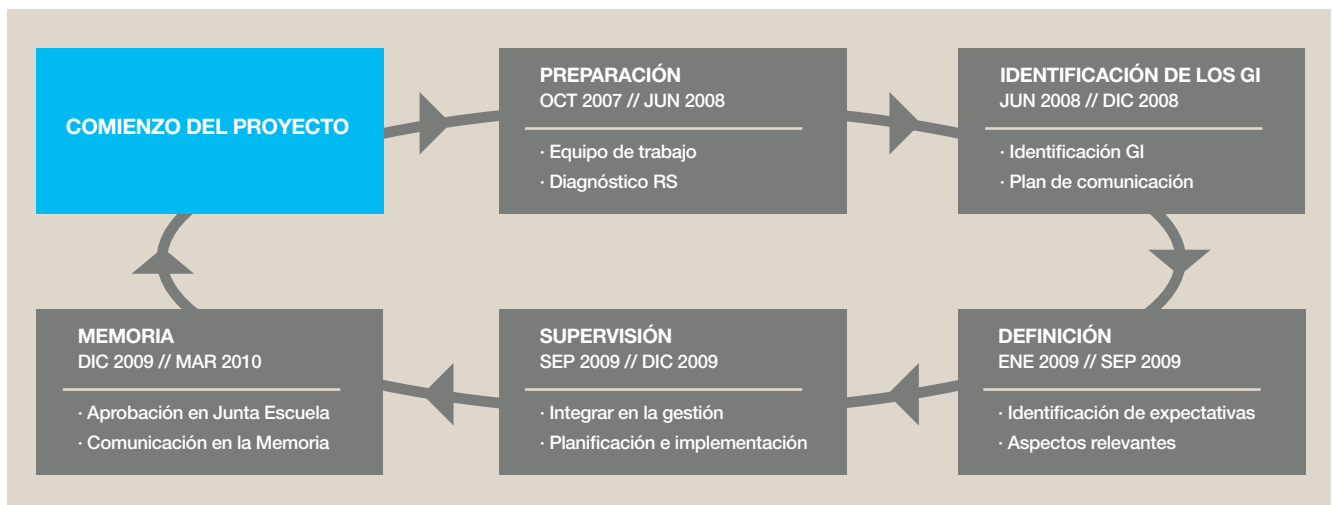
COMIENZO DEL PROYECTO

PREPARACIÓN
OCT 2007 // JUN 2008

· Equipo de trabajo
· Diagnóstico RS

IDENTIFICACIÓN DE LOS GI
JUN 2008 // DIC 2008

· Identificación GI
· Plan de comunicación

DEFINICIÓN
ENE 2009 // SEP 2009

· Identificación de expectativas
· Aspectos relevantes

SUPERVISIÓN
SEP 2009 // DIC 2009

· Integrar en la gestión
· Planificación e implementación

MEMORIA
DIC 2009 // MAR 2010

· Aprobación en Junta Escuela
· Comunicación en la Memoria